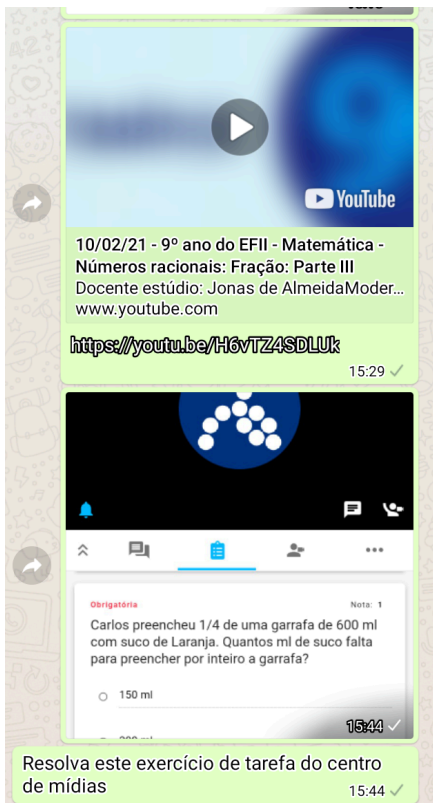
YouTube

10/02/21 - 9º ano do EFII - Matemática - Números racionais: Fração: Parte III

Docente estúdio: Jonas de AlmeidaModer...

www.youtube.com

https://youtu.be/H6vTZ4SDLUk

15:29

Obrigatória

Nota: 1

Carlos preencheu 1/4 de uma garrafa de 600 ml com suco de Laranja. Quantos ml de suco falta para preencher por inteiro a garrafa?

150 ml

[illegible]

15:44

Resolva este exercício de tarefa do centro de mídias

15:44